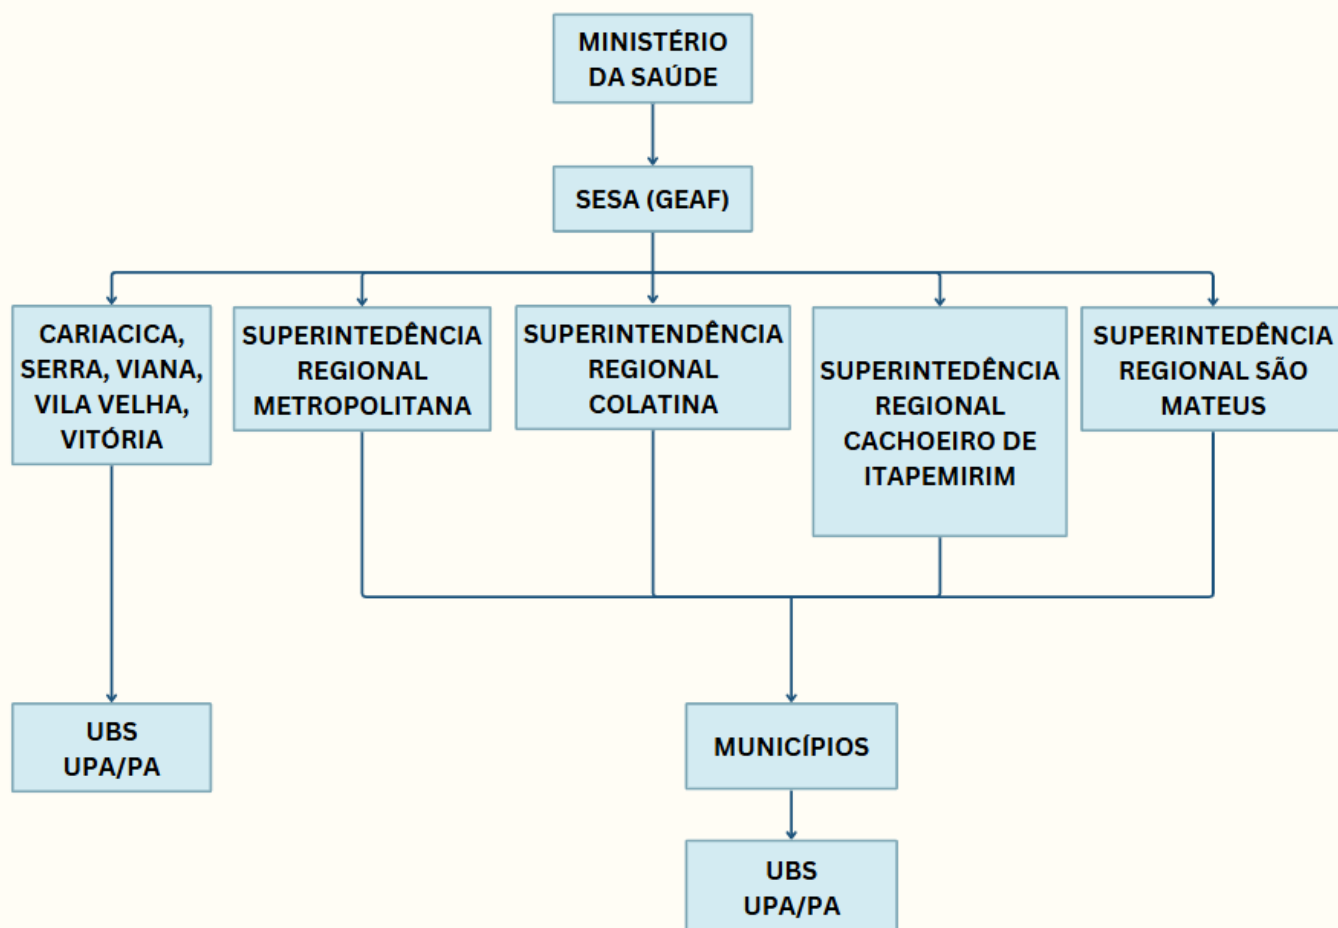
MINISTÉRIO DA SAÚDE

SESA (GEAF)

CARIACICA, SERRA, VIANA, VILA VELHA, VITÓRIA

SUPERINTEDÊNCIA REGIONAL METROPOLITANA

SUPERINTENDÊNCIA REGIONAL COLATINA

SUPERINTEDÊNCIA REGIONAL CACHOEIRO DE ITAPEMIRIM

SUPERINTEDÊNCIA REGIONAL SÃO MATEUS

UBS UPA/PA

MUNICÍPIOS

UBS UPA/PA